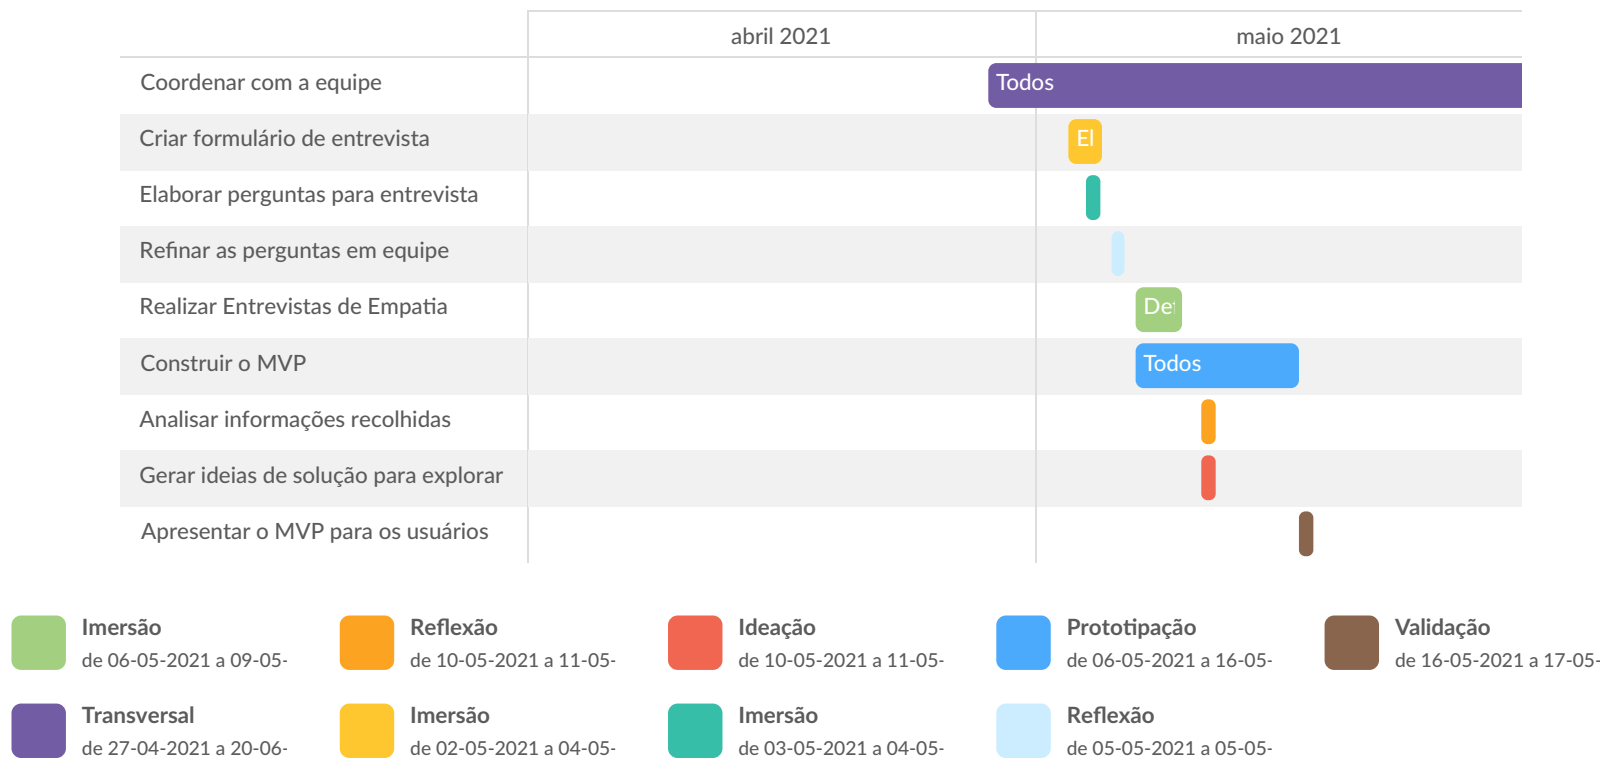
| | abril 2021 | maio 2021 |
|---|---|---|
| Coordenar com a equipe | | Todos |
| Criar formulário de entrevista | | El |
| Elaborar perguntas para entrevista | | |
| Refinar as perguntas em equipe | | |
| Realizar Entrevistas de Empatia | | De |
| Construir o MVP | | Todos |
| Analisar informações recolhidas | | |
| Gerar ideias de solução para explorar | | |
| Apresentar o MVP para os usuários | | |

Imersão
de 06-05-2021 a 09-05-

Reflexão
de 10-05-2021 a 11-05-

Ideação
de 10-05-2021 a 11-05-

Prototipação
de 06-05-2021 a 16-05-

Validação
de 16-05-2021 a 17-05-

Transversal
de 27-04-2021 a 20-06-

Imersão
de 02-05-2021 a 04-05-

Imersão
de 03-05-2021 a 04-05-

Reflexão
de 05-05-2021 a 05-05-